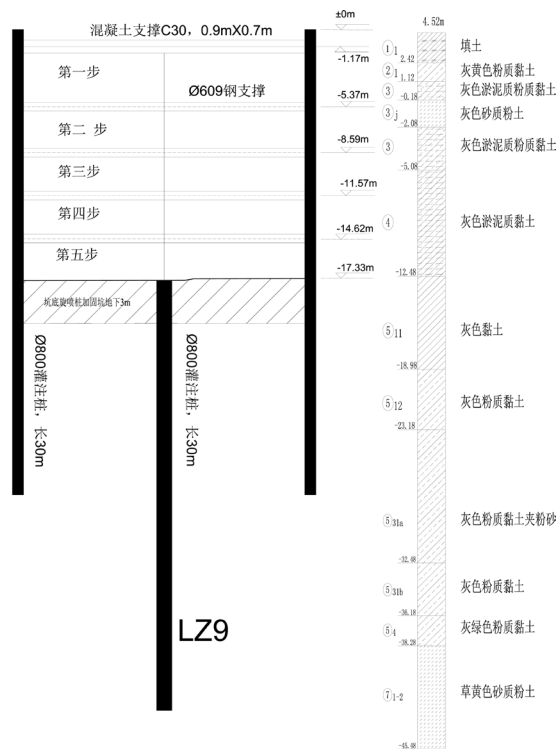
混凝土支撑C30，0.9mX0.7m

±0m

-1.17m

第一步

Ø609钢支撑

-5.37m

第二 步

-8.59m

第三步

-11.57m

第四步

-14.62m

第五步

-17.33m

坑底旋喷桩加固坑地下3m

Ø800灌注桩，长30m

Ø800灌注桩，长30m

LZ9

4.52m

①1 2.42 填土

②1 1.12 灰黄色粉质黏土

③ -0.18 灰色淤泥质粉质黏土

③j -2.08 灰色砂质粉土

③ -5.08 灰色淤泥质粉质黏土

④ -12.48 灰色淤泥质黏土

⑤11 -18.98 灰色黏土

⑤12 -23.18 灰色粉质黏土

⑤31a -32.48 灰色粉质黏土夹粉砂

⑤31b -36.18 灰色粉质黏土

⑤4 -38.28 灰绿色粉质黏土

⑦1-2 草黄色砂质粉土

-45.48